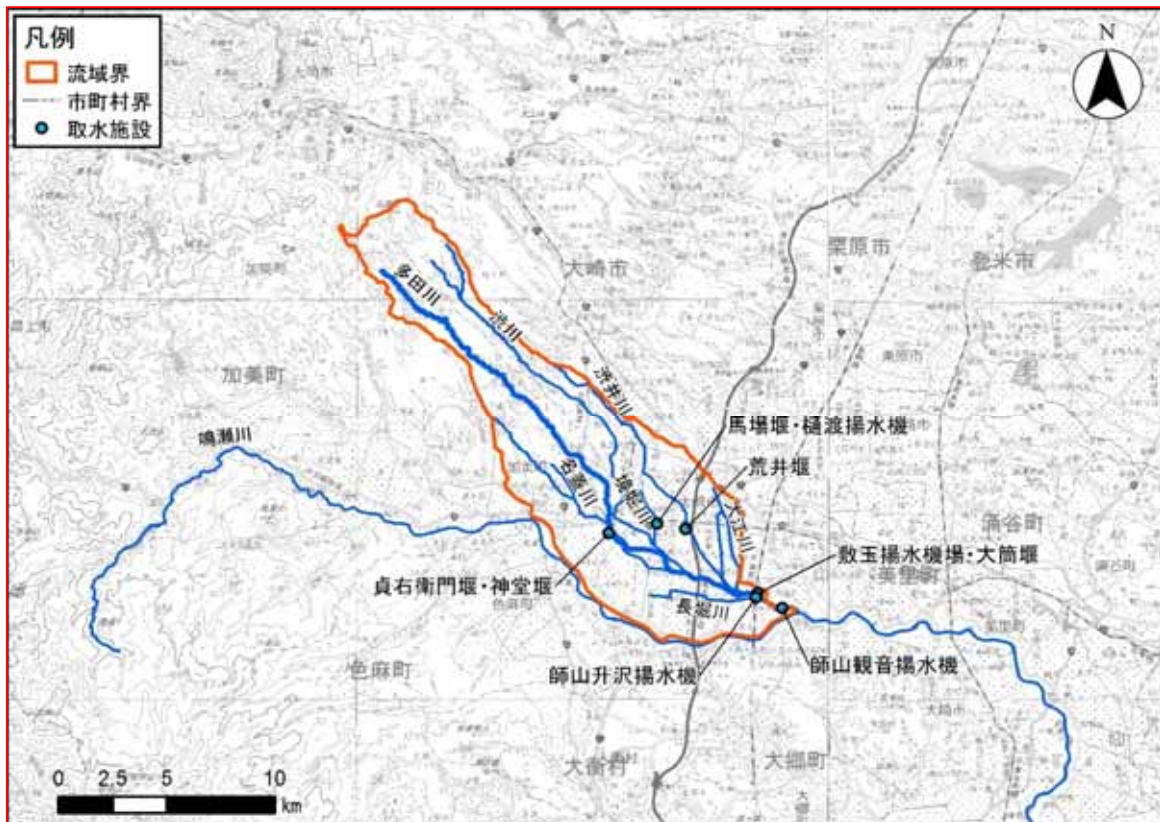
凡例
流域界
市町村界
取水施設

N

栗原市
登米市
大崎市
加美町
鳴瀬川
多田川
渋川
渋井川
名蓋川
善川
大江川
長堀川
馬場堰・樋渡揚水機
荒井堰
涌谷町
美里町
敷玉揚水機場・大筒堰
貞右衛門堰・神堂堰
師山升沢揚水機
師山観音揚水機
色麻町
大衡村
大郷町

0 2.5 5 10
km